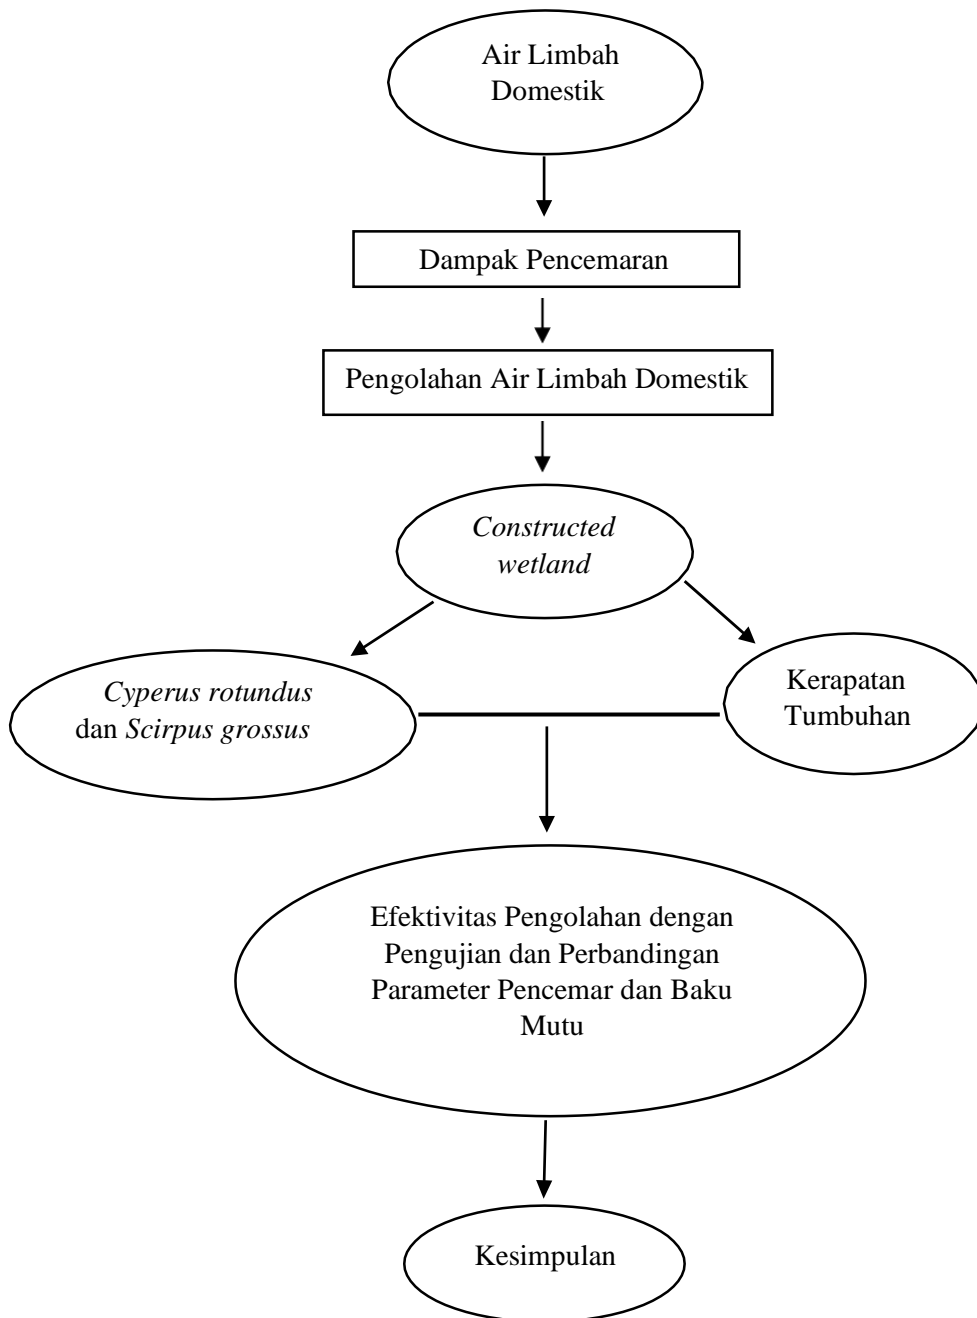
Air Limbah Domestik

Dampak Pencemaran

Pengolahan Air Limbah Domestik

Constructed wetland

Cyperus rotundus dan Scirpus grossus

Kerapatan Tumbuhan

Efektivitas Pengolahan dengan Pengujian dan Perbandingan Parameter Pencemar dan Baku Mutu

Kesimpulan